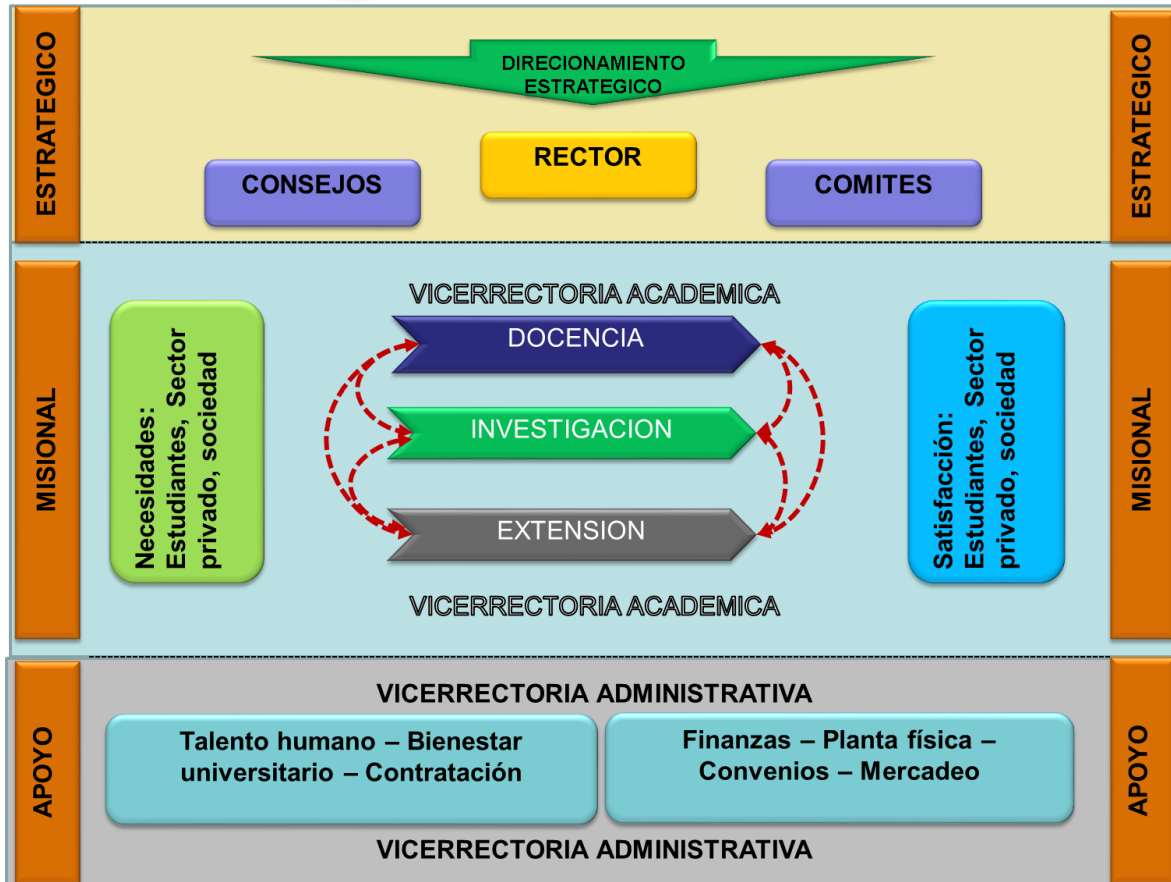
ESTRATEGICO

DIRECIONAMIENTO ESTRATEGICO

RECTOR

CONSEJOS

COMITES

ESTRATEGICO

MISIONAL

Necesidades: Estudiantes, Sector privado, sociedad

VICERRECTORIA ACADEMICA

DOCENCIA

INVESTIGACION

EXTENSION

VICERRECTORIA ACADEMICA

Satisfacción: Estudiantes, Sector privado, sociedad

MISIONAL

APOYO

VICERRECTORIA ADMINISTRATIVA

Talento humano – Bienestar universitario – Contratación

Finanzas – Planta física – Convenios – Mercadeo

VICERRECTORIA ADMINISTRATIVA

APOYO